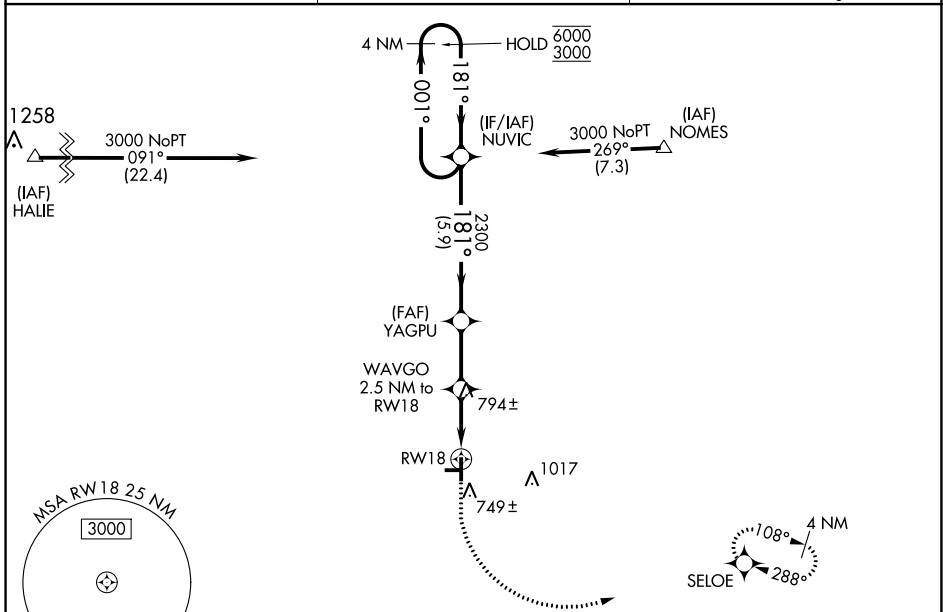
4 NM
HOLD $\frac{6000}{3000}$
001°
181°
1258
3000 NoPT
091°
(22.4)
(IAF)
HALIE
(IF/IAF)
NUVIC
3000 NoPT
269°
(7.3)
(IAF)
NOMES
2300
181°
(5.9)
(FAF)
YAGPU
WAVGO
2.5 NM to
RW18
794±
RW18
1017
749±
MSA RW18 25 NM
3000
108°
4 NM
288°
SELOE